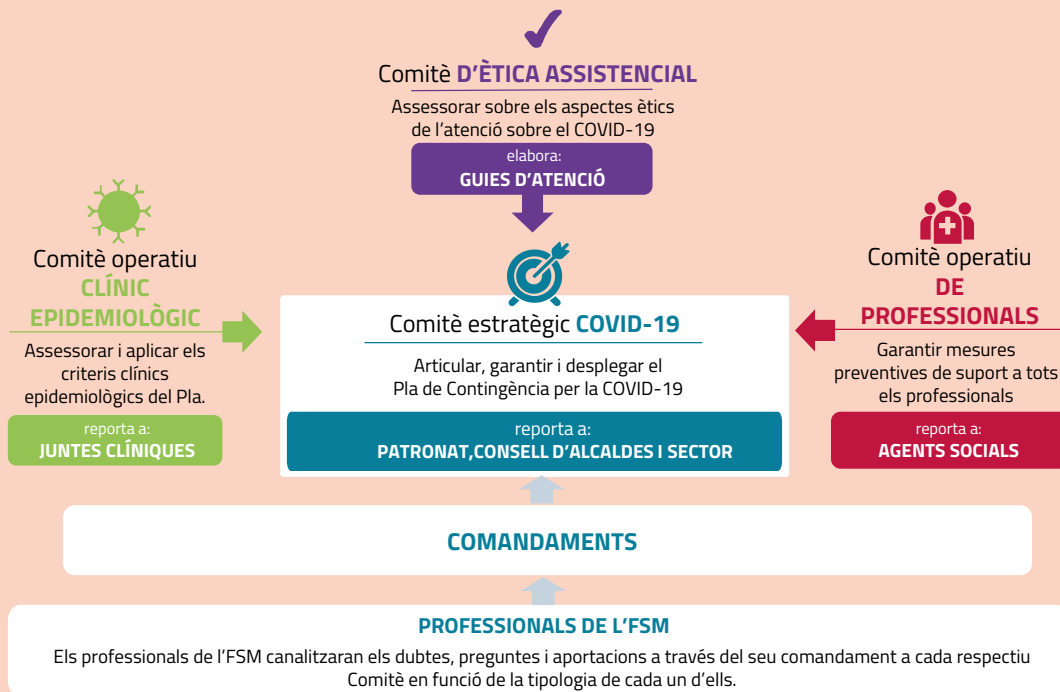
Comitè D'ÈTICA ASSISTENCIAL

Assessorar sobre els aspectes ètics de l'atenció sobre el COVID-19

elabora:
GUIES D'ATENCIÓ

Comitè operatiu
CLÍNIC
EPIDEMIOLÒGIC

Assessorar i aplicar els criteris clínics epidemiològics del Pla.

reporta a:
JUNTES CLÍNIQUES

Comitè estratègic COVID-19

Articular, garantir i desplegar el Pla de Contingència per la COVID-19

reporta a:
PATRONAT,CONSELL D'ALCALDES I SECTOR

Comitè operatiu
DE
PROFESSIONALS

Garantir mesures preventives de suport a tots els professionals

reporta a:
AGENTS SOCIALS

COMANDAMENTS

PROFESSIONALS DE L'FSM

Els professionals de l'FSM canalitzaran els dubtes, preguntes i aportacions a través del seu comandament a cada respectiu Comitè en funció de la tipologia de cada un d'ells.